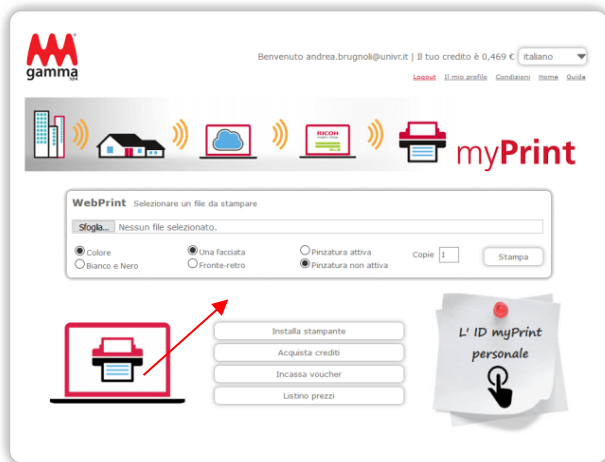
gamma

Benvenuto andrea.brugnoli@univr.it | Il tuo credito è 0,469 € italiano

Logout Il mio profilo Condizioni Home Guida

RICOH

myPrint

WebPrint Selezionare un file da stampare

Sfoglia... Nessun file selezionato.

Colore
Bianco e Nero

Una facciata
Fronte-retro

Pinzatura attiva
Pinzatura non attiva

Copie 1

Stampa

Installa stampante

Acquista crediti

Incassa voucher

Listino prezzi

L' ID myPrint personale